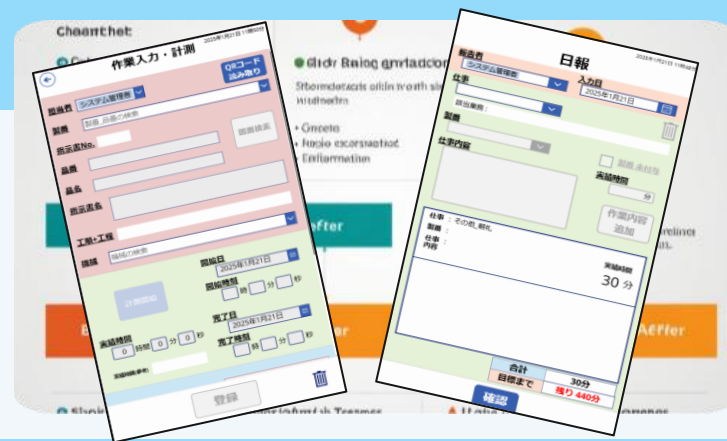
Chaanthet

Gidr Baloq gnriadcon

Sbormdetacls oitin rnorth sl
mitheelm

Gnoete
Naqio excersuttiet
Enlliermation

Affer

Affer

Sioin

Traence

opones

作業入力・計測
2025年1月21日 11時00分

QRコード読み取り

登録者 システム管理者

製番 製番_品番の検索

指示書No.

品番

品名

指示書名

工程・工種

機種 機械の検索

開始日 2025年1月21日

開始時間 時 分 秒

計測開始

完了日 2025年1月21日

完了時間 時 分 秒

実績時間 0 時間 0 分 0 秒

登録

日報
2025年1月21日 11時00分

報告者 システム管理者

入力日 2025年1月21日

仕事

製番

仕事内容

実績時間 分

作業内容追加

仕事：その他_朝礼
製番：
仕事
内容：

実績時間
30 分

合計 30分
目標まで 残り 440分

確認